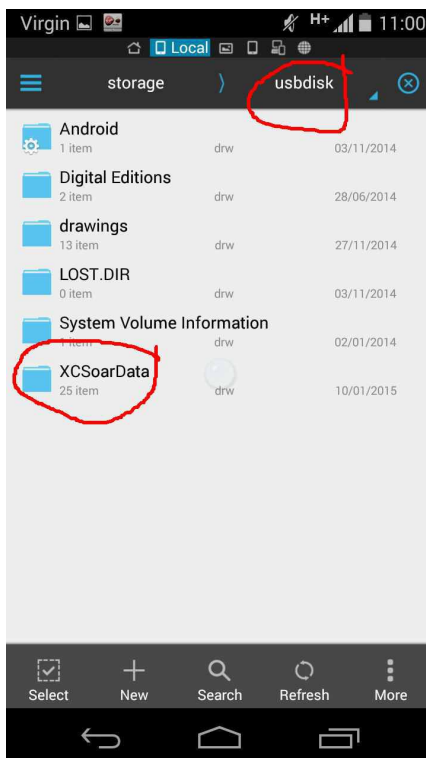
Virgin H+ 11:00

Local

storage usbdisk

Android
1 item drw 03/11/2014

Digital Editions
2 item drw 28/06/2014

drawings
13 item drw 27/11/2014

LOST.DIR
0 item drw 03/11/2014

System Volume Information
1 item drw 02/01/2014

XCSoarData
25 item drw 10/01/2015

Select New Search Refresh More